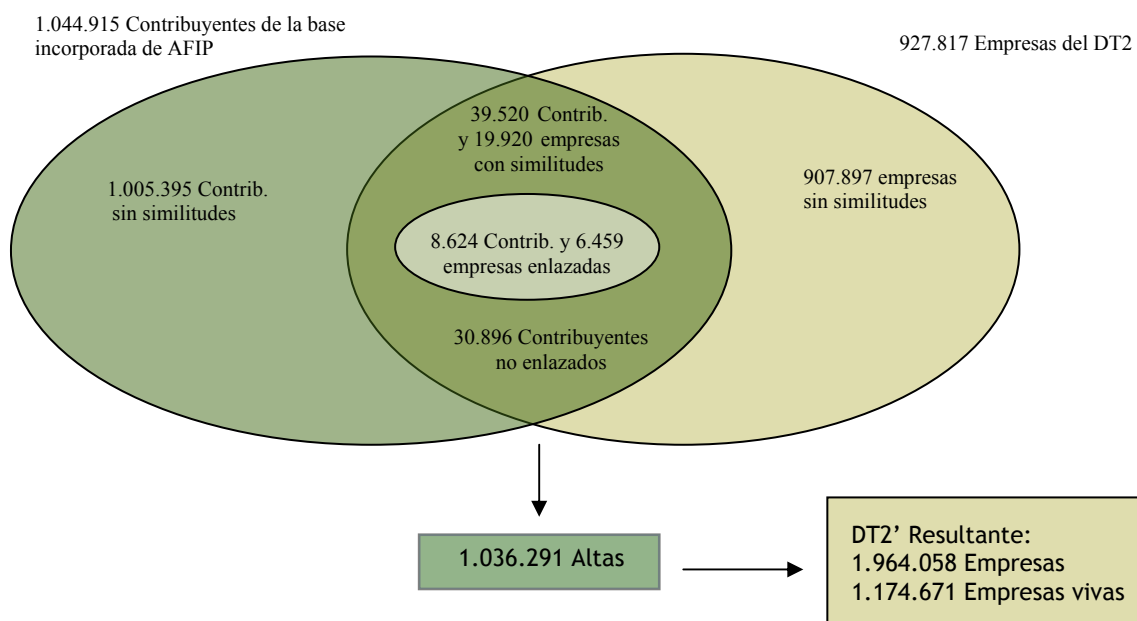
1.044.915 Contribuyentes de la base incorporada de AFIP

927.817 Empresas del DT2

39.520 Contrib. y 19.920 empresas con similitudes

1.005.395 Contrib. sin similitudes

907.897 empresas sin similitudes

8.624 Contrib. y 6.459 empresas enlazadas

30.896 Contribuyentes no enlazados

1.036.291 Altas

DT2' Resultante:
1.964.058 Empresas
1.174.671 Empresas vivas